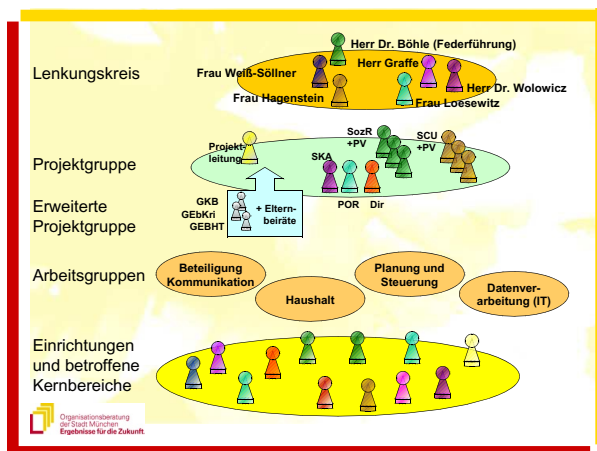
Lenkungskreis

Herr Dr. Böhle (Federführung)

Frau Weiß-Söllner

Herr Graffe

Herr Dr. Wolowicz

Frau Hagenstein

Frau Loesewitz

Projektgruppe

Projektleitung

SozR +PV

SCU +PV

SKA

POR

Dir

Erweiterte Projektgruppe

GKB

GEbKri

GEBHT

+ Elternbeiräte

Arbeitsgruppen

Beteiligung Kommunikation

Haushalt

Planung und Steuerung

Datenverarbeitung (IT)

Einrichtungen und betroffene Kernbereiche

Organisationsberatung der Stadt München
Ergebnisse für die Zukunft.